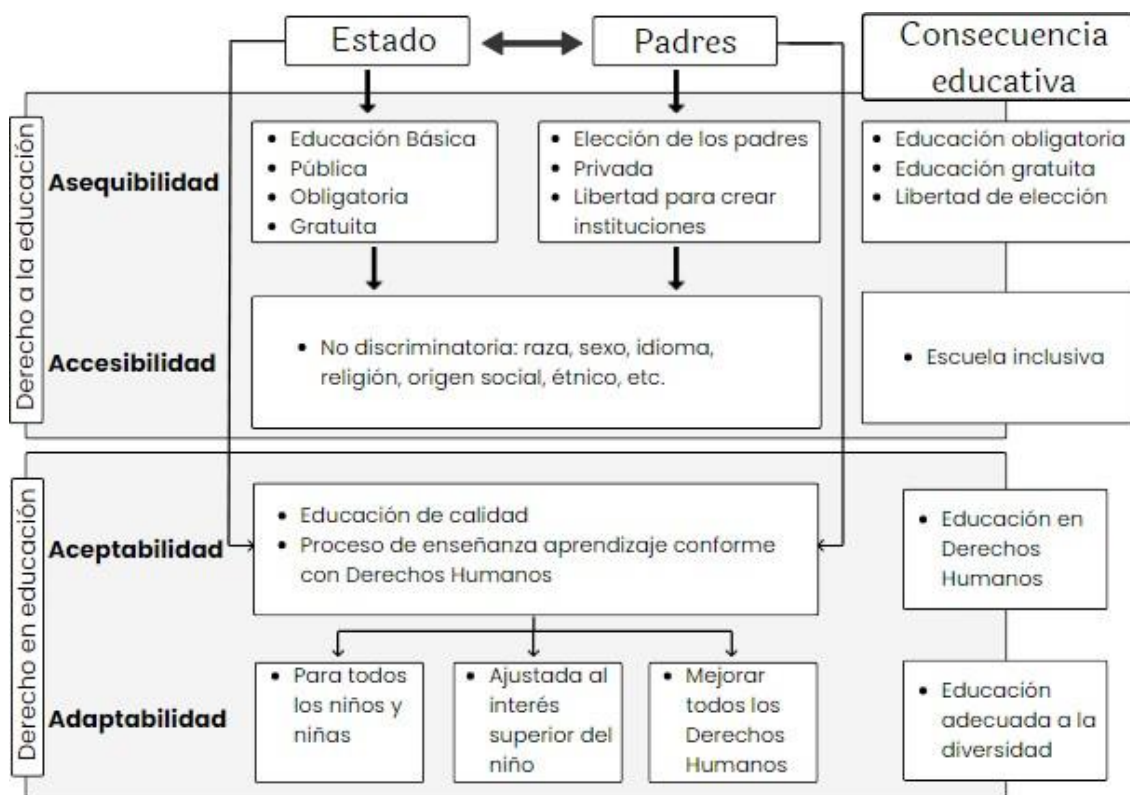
Estado

Padres

Consecuencia educativa

Derecho a la educación

Asequibilidad

• Educación Básica
• Pública
• Obligatoria
• Gratuita

• Elección de los padres
• Privada
• Libertad para crear instituciones

• Educación obligatoria
• Educación gratuita
• Libertad de elección

Accesibilidad

• No discriminatoria: raza, sexo, idioma, religión, origen social, étnico, etc.

• Escuela inclusiva

Derecho en educación

Aceptabilidad

• Educación de calidad
• Proceso de enseñanza aprendizaje conforme con Derechos Humanos

• Educación en Derechos Humanos

Adaptabilidad

• Para todos los niños y niñas

• Ajustada al interés superior del niño

• Mejorar todos los Derechos Humanos

• Educación adecuada a la diversidad